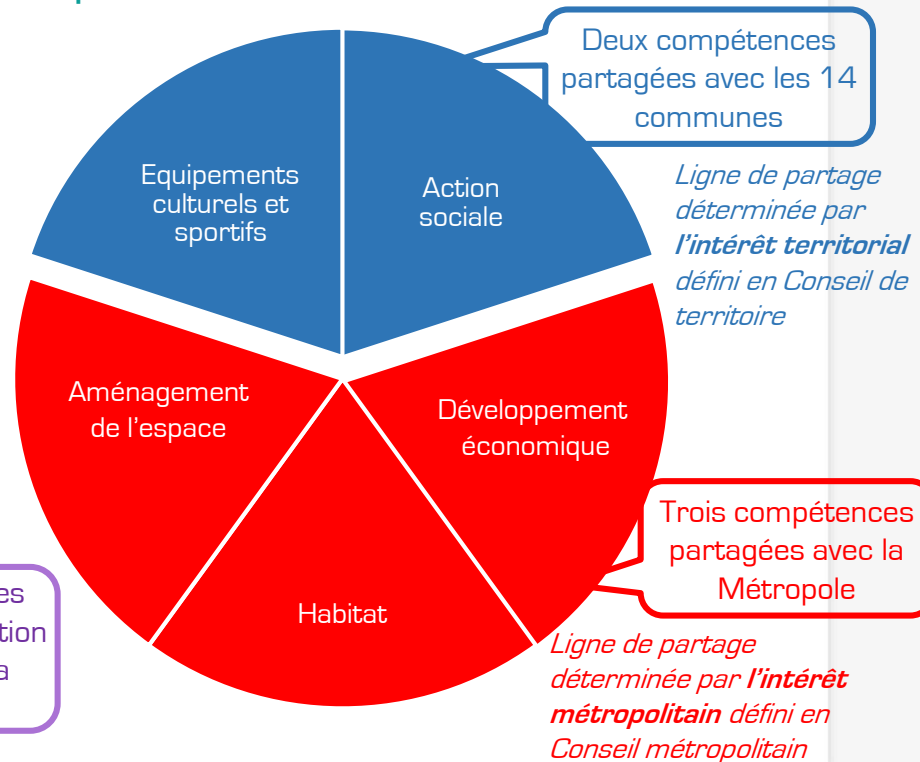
Deux compétences partagées avec les 14 communes

Equipements culturels et sportifs

Action sociale

Ligne de partage déterminée par **l'intérêt territorial** défini en Conseil de territoire

Aménagement de l'espace

Développement économique

Habitat

Trois compétences partagées avec la Métropole

Ligne de partage déterminée par **l'intérêt métropolitain** défini en Conseil métropolitain

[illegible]es
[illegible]tion
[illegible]a